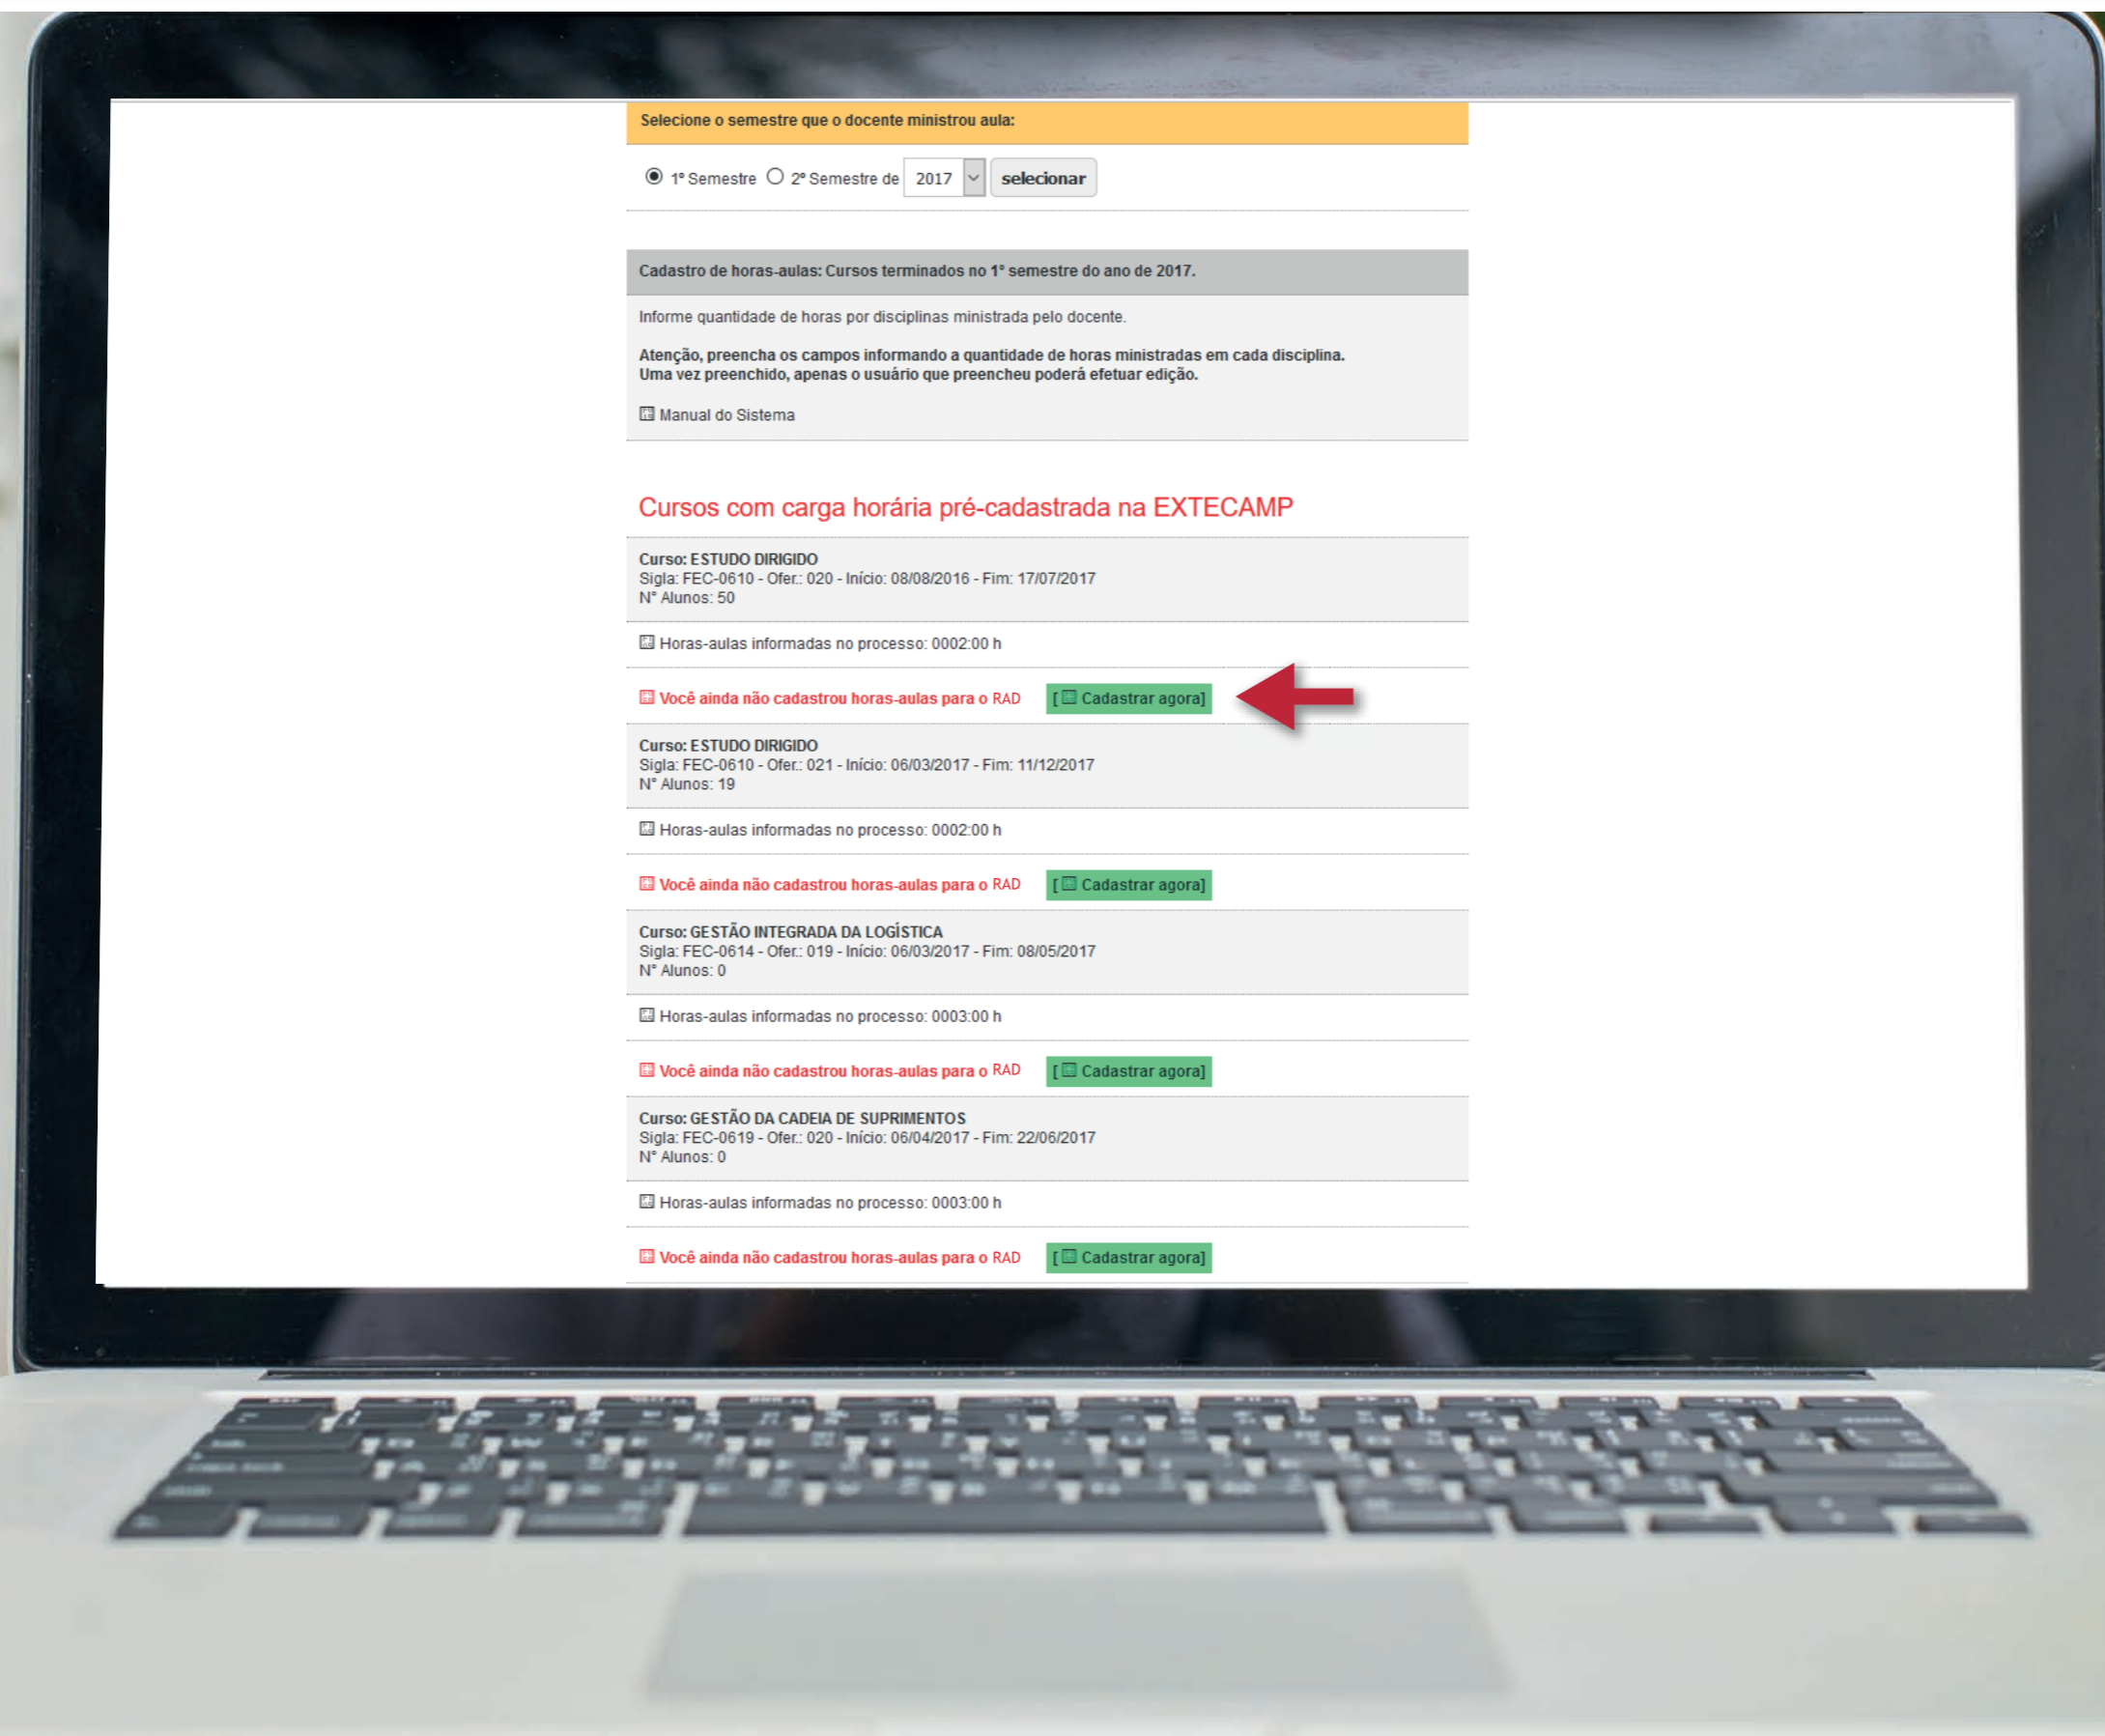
Selecione o semestre que o docente ministrou aula:

1º Semestre 2º Semestre de 2017 selecionar

Cadastro de horas-aulas: Cursos terminados no 1º semestre do ano de 2017.

Informe quantidade de horas por disciplinas ministrada pelo docente.

Atenção, preencha os campos informando a quantidade de horas ministradas em cada disciplina.
Uma vez preenchido, apenas o usuário que preencheu poderá efetuar edição.

Manual do Sistema

Cursos com carga horária pré-cadastrada na EXTECAMP

Curso: ESTUDO DIRIGIDO
Sigla: FEC-0610 - Ofer.: 020 - Início: 08/08/2016 - Fim: 17/07/2017
Nº Alunos: 50

Horas-aulas informadas no processo: 0002:00 h

Você ainda não cadastrou horas-aulas para o RAD [ Cadastrar agora]

Curso: ESTUDO DIRIGIDO
Sigla: FEC-0610 - Ofer.: 021 - Início: 06/03/2017 - Fim: 11/12/2017
Nº Alunos: 19

Horas-aulas informadas no processo: 0002:00 h

Você ainda não cadastrou horas-aulas para o RAD [ Cadastrar agora]

Curso: GESTÃO INTEGRADA DA LOGÍSTICA
Sigla: FEC-0614 - Ofer.: 019 - Início: 06/03/2017 - Fim: 08/05/2017
Nº Alunos: 0

Horas-aulas informadas no processo: 0003:00 h

Você ainda não cadastrou horas-aulas para o RAD [ Cadastrar agora]

Curso: GESTÃO DA CADEIA DE SUPRIMENTOS
Sigla: FEC-0619 - Ofer.: 020 - Início: 06/04/2017 - Fim: 22/06/2017
Nº Alunos: 0

Horas-aulas informadas no processo: 0003:00 h

Você ainda não cadastrou horas-aulas para o RAD [ Cadastrar agora]